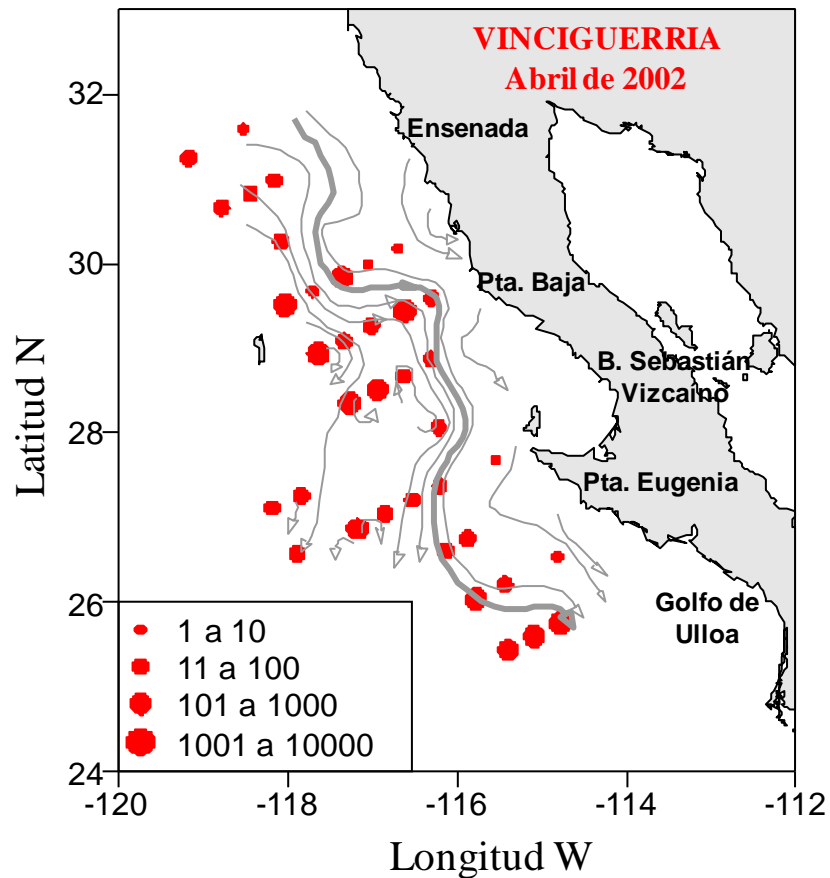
VINCIGUERRIA
Abril de 2002

Ensenada
Pta. Baja
B. Sebastián Vizcaino
Pta. Eugenia
Golfo de Ulloa

1 a 10
11 a 100
101 a 1000
1001 a 10000

32
30
28
26
24

Latitud N

-120
-118
-116
-114
-112

Longitud W